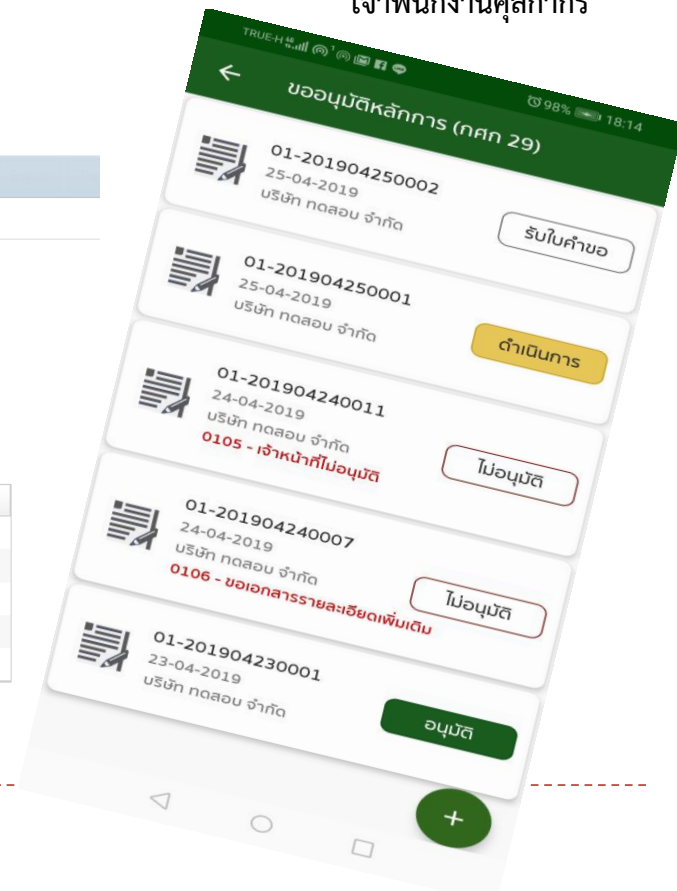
เจ้าพนักงานศุลกากร

TRUE-H

98% 18:14

ขออนุมัติหลักการ (กศก 29)

01-201904250002
25-04-2019
บริษัท ทดสอบ จำกัด
รับใบคำขอ

01-201904250001
25-04-2019
บริษัท ทดสอบ จำกัด
ดำเนินการ

01-201904240011
24-04-2019
บริษัท ทดสอบ จำกัด
0105 - เจ้าหน้าที่ไม่อนุมัติ
ไม่อนุมัติ

01-201904240007
24-04-2019
บริษัท ทดสอบ จำกัด
0106 - ขอเอกสารรายละเอียดเพิ่มเติม
ไม่อนุมัติ

01-201904230001
23-04-2019
บริษัท ทดสอบ จำกัด
อนุมัติ

+